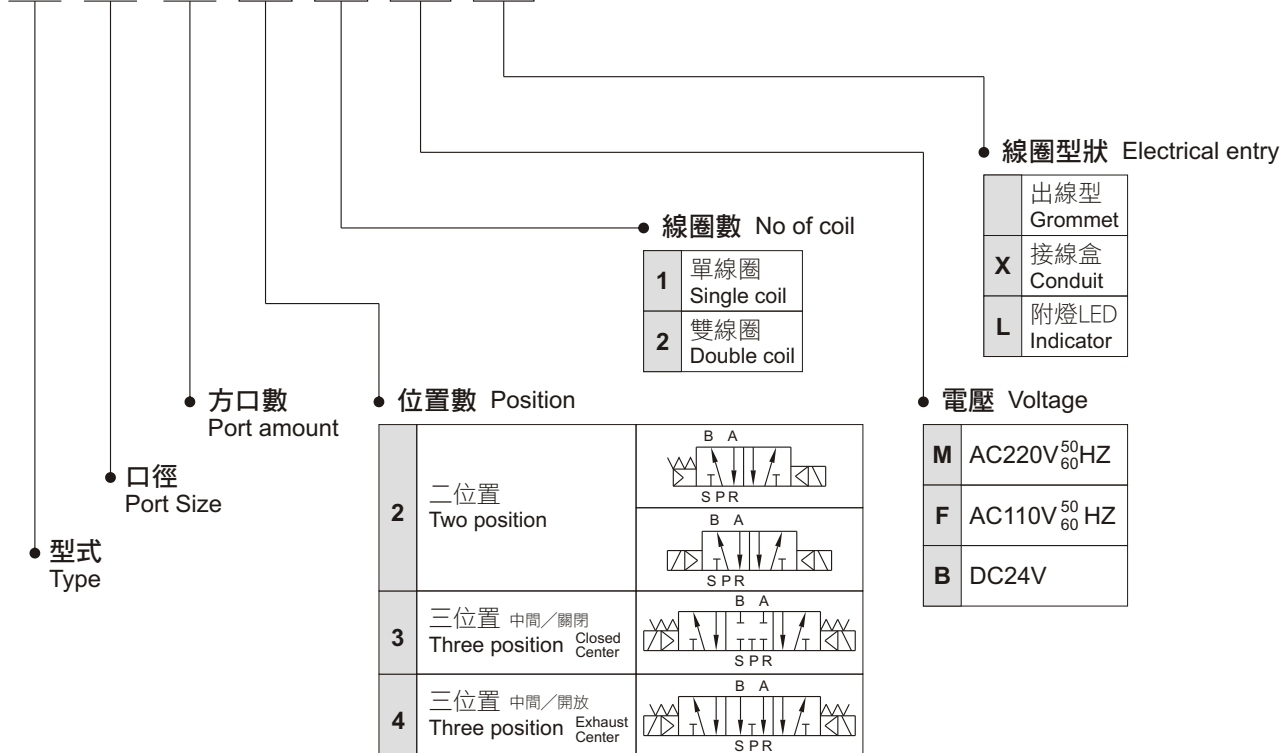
線圈型狀 Electrical entry

|   | 出線型 Grommet |
|---|---|
| X | 接線盒 Conduit |
| L | 附燈LED Indicator |

線圈數 No of coil

| 1 | 單線圈 Single coil |
|---|---|
| 2 | 雙線圈 Double coil |

方口數
Port amount

位置數 Position

| 2 | 二位置 Two position | B A SPR / B A SPR |
|---|---|---|
| 3 | 三位置 中間／關閉 Three position Closed Center | B A SPR |
| 4 | 三位置 中間／開放 Three position Exhaust Center | B A SPR |

電壓 Voltage

| M | AC220V$^{50}_{60}$HZ |
|---|---|
| F | AC110V$^{50}_{60}$HZ |
| B | DC24V |

口徑
Port Size

型式
Type